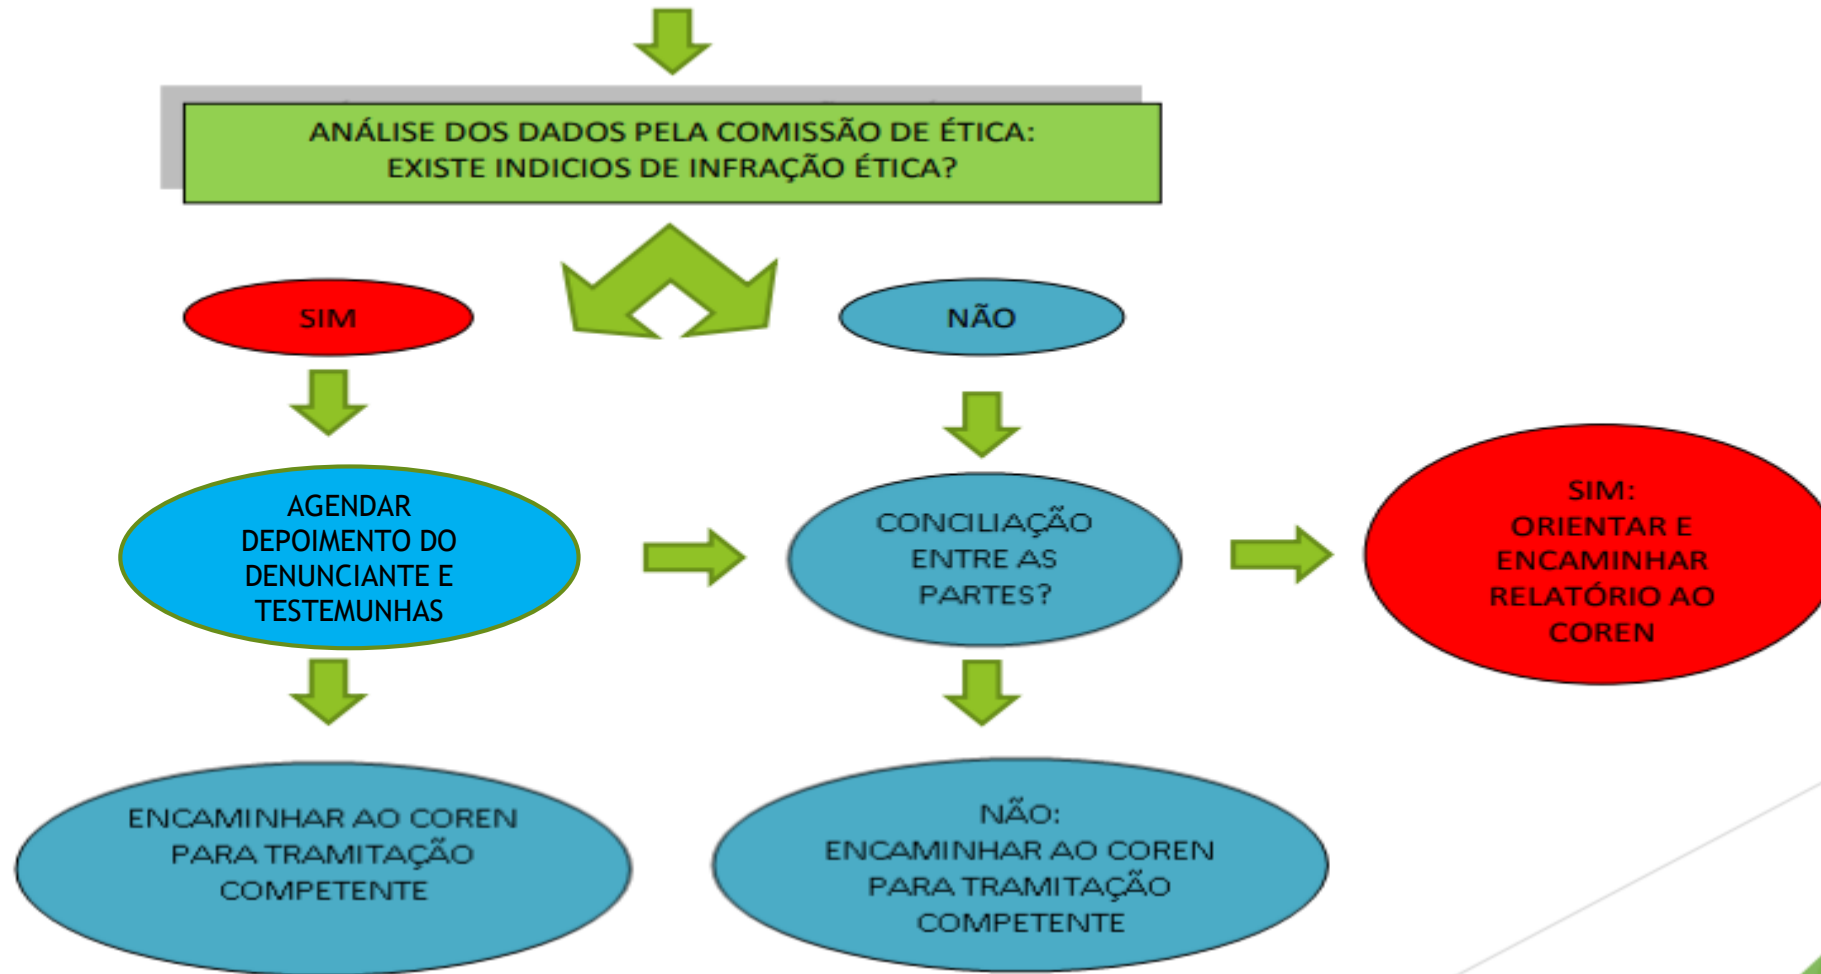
ANÁLISE DOS DADOS PELA COMISSÃO DE ÉTICA:
EXISTE INDICIOS DE INFRAÇÃO ÉTICA?

SIM

NÃO

AGENDAR DEPOIMENTO DO DENUNCIANTE E TESTEMUNHAS

CONCILIAÇÃO ENTRE AS PARTES?

SIM:
ORIENTAR E ENCAMINHAR RELATÓRIO AO COREN

ENCAMINHAR AO COREN PARA TRAMITAÇÃO COMPETENTE

NÃO:
ENCAMINHAR AO COREN PARA TRAMITAÇÃO COMPETENTE